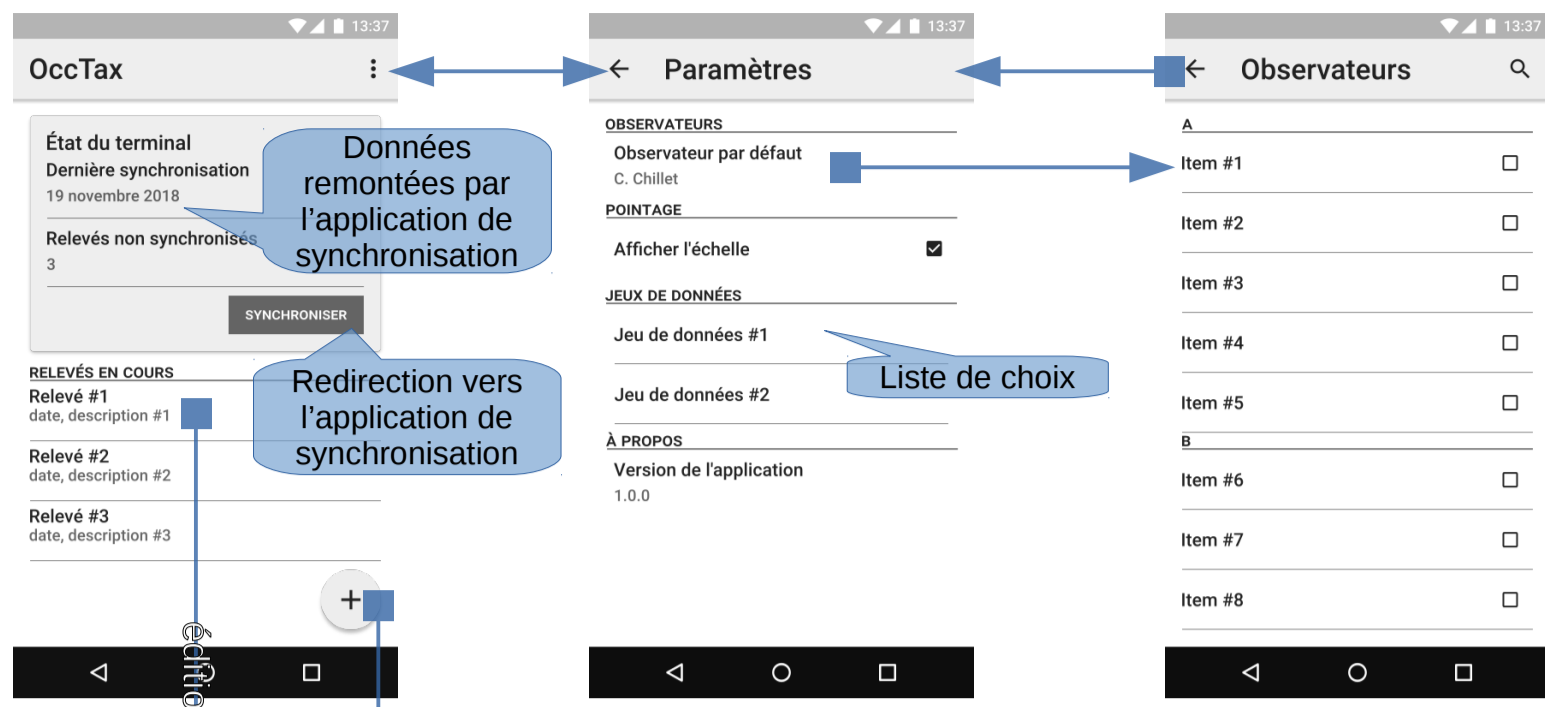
13:37

OccTax

État du terminal
Dernière synchronisation
19 novembre 2018

Relevés non synchronisés
3

SYNCHRONISER

Données remontées par l'application de synchronisation

RELEVÉS EN COURS
Relevé #1
date, description #1

Relevé #2
date, description #2

Relevé #3
date, description #3

Redirection vers l'application de synchronisation

+

éditio

13:37

Paramètres

OBSERVATEURS
Observateur par défaut
C. Chillet

POINTAGE
Afficher l'échelle

JEUX DE DONNÉES
Jeu de données #1

Liste de choix

Jeu de données #2

À PROPOS
Version de l'application
1.0.0

13:37

Observateurs

A
Item #1
Item #2
Item #3
Item #4
Item #5
B
Item #6
Item #7
Item #8